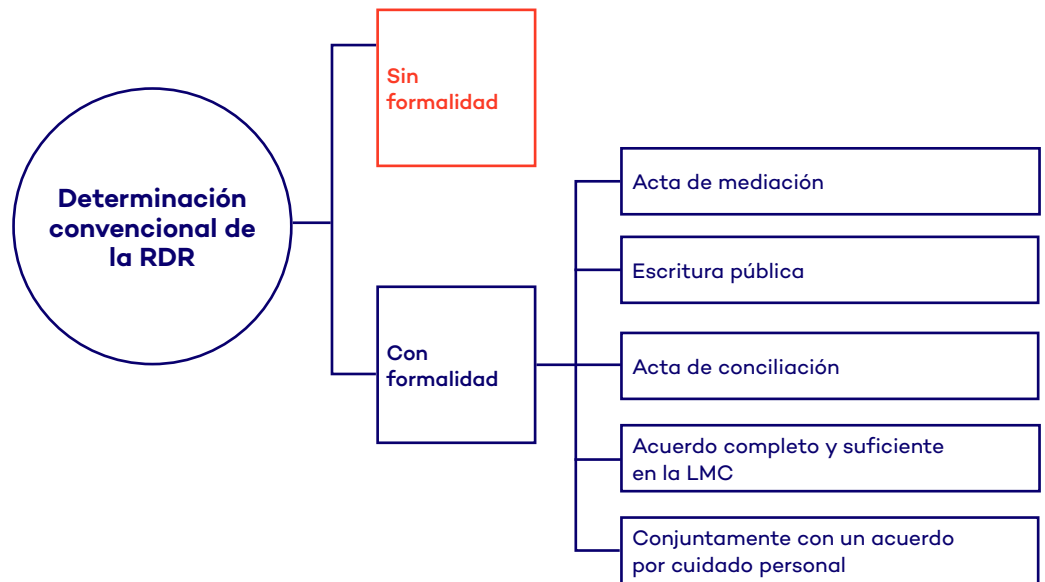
Determinación convencional de la RDR

Sin formalidad

Con formalidad

Acta de mediación

Escritura pública

Acta de conciliación

Acuerdo completo y suficiente en la LMC

Conjuntamente con un acuerdo por cuidado personal